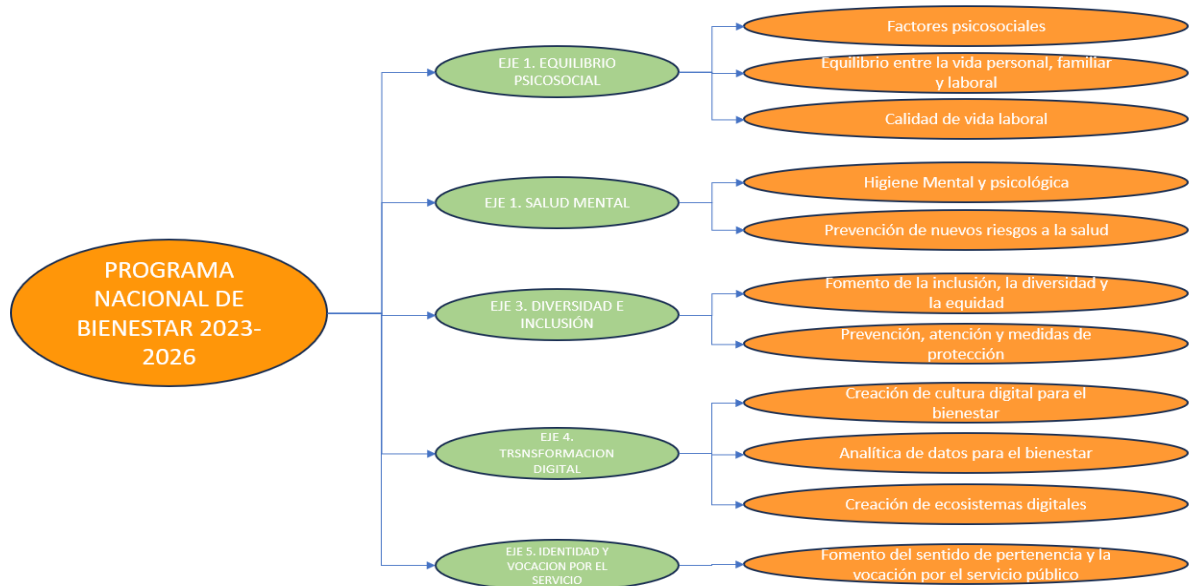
PROGRAMA NACIONAL DE BIENESTAR 2023-2026

EJE 1. EQUILIBRIO PSICOSOCIAL

Factores psicosociales

Equilibrio entre la vida personal, familiar y laboral

Calidad de vida laboral

EJE 1. SALUD MENTAL

Higiene Mental y psicológica

Prevención de nuevos riesgos a la salud

EJE 3. DIVERSIDAD E INCLUSIÓN

Fomento de la inclusión, la diversidad y la equidad

Prevención, atención y medidas de protección

EJE 4. TRSNSFORMACION DIGITAL

Creación de cultura digital para el bienestar

Analítica de datos para el bienestar

Creación de ecosistemas digitales

EJE 5. IDENTIDAD Y VOCACION POR EL SERVICIO

Fomento del sentido de pertenencia y la vocación por el servicio público